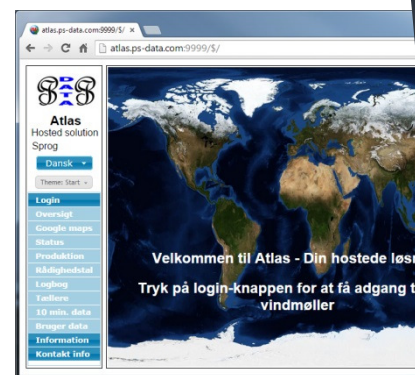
atlas.ps-data.com:9999/$/ ×

atlas.ps-data.com:9999/$/

Atlas
Hosted solution
Sprog
Dansk
Theme: Start

Login
Oversigt
Google maps
Status
Produktion
Rådighedstal
Logbog
Tællere
10 min. data
Bruger data
Information
Kontakt info

Velkommen til Atlas - Din hostede løs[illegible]

Tryk på login-knappen for at få adgang t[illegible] vindmøller